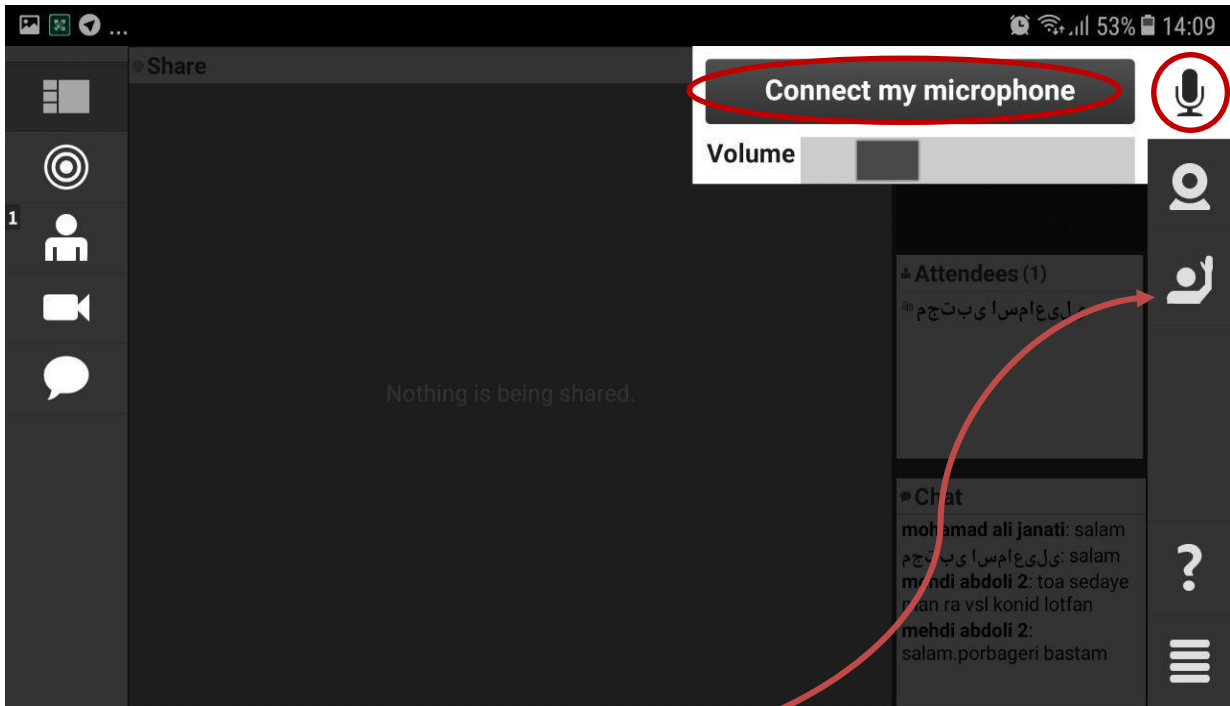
53% 14:09

Share

1

Connect my microphone

Volume

Attendees (1)

مجتبی اسماعیلی

Nothing is being shared.

Chat

mohamad ali janati: salam
مجتبی اسماعیلی: salam
mehdi abdoli 2: toa sedaye man ra vsl konid lotfan
mehdi abdoli 2: salam.porbageri bastam

?